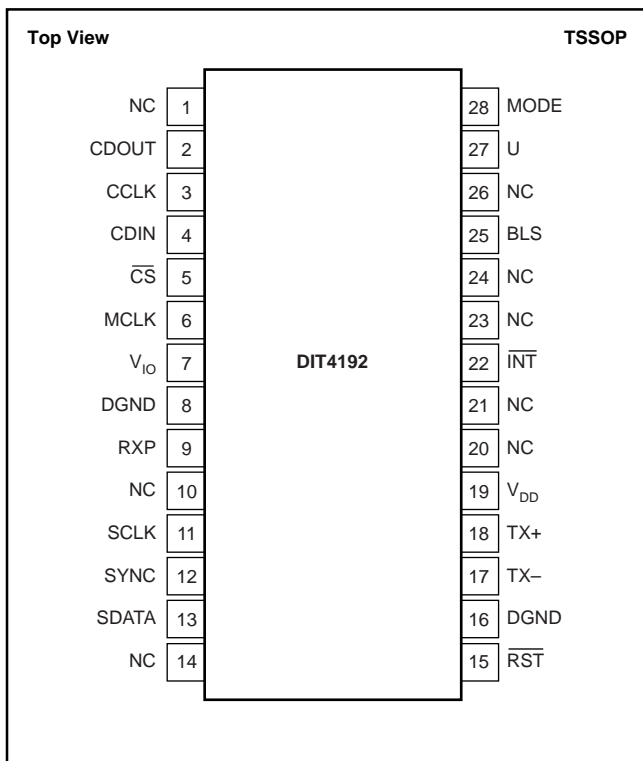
Top View

TSSOP

DIT4192

| | | | |
|---|---|---|---|
| NC | 1 | 28 | MODE |
| CDOUT | 2 | 27 | U |
| CCLK | 3 | 26 | NC |
| CDIN | 4 | 25 | BLS |
| $\overline{CS}$ | 5 | 24 | NC |
| MCLK | 6 | 23 | NC |
| $V_{IO}$ | 7 | 22 | $\overline{INT}$ |
| DGND | 8 | 21 | NC |
| RXP | 9 | 20 | NC |
| NC | 10 | 19 | $V_{DD}$ |
| SCLK | 11 | 18 | TX+ |
| SYNC | 12 | 17 | TX– |
| SDATA | 13 | 16 | DGND |
| NC | 14 | 15 | $\overline{RST}$ |